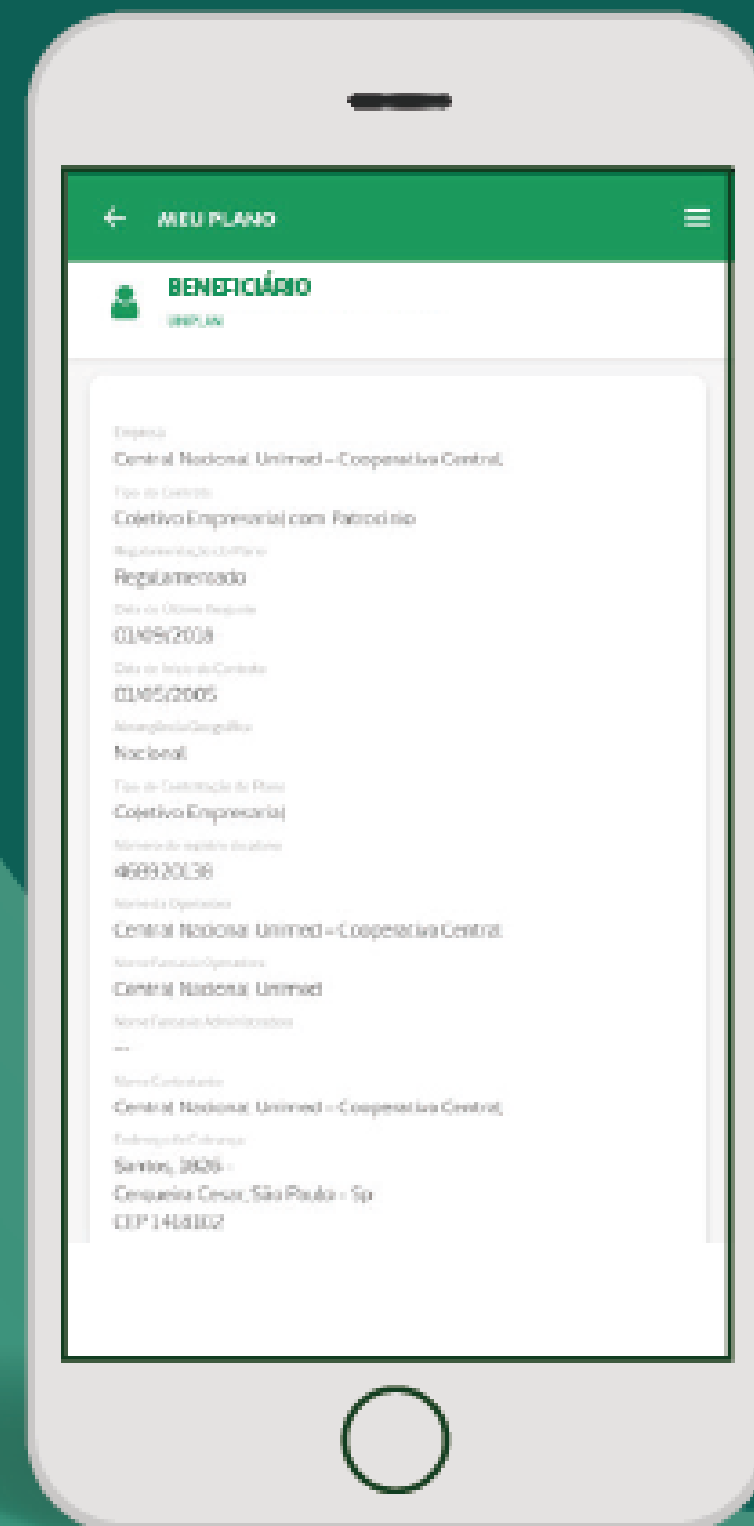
MEU PLANO

BENEFICIÁRIO
UNIPLAN

Empresa
Central Nacional Unimed – Cooperativa Central
Tipo de Contrato
Coletivo Empresarial com Patrocínio
Regulamentação do Plano
Regulamentado
Data do Último Reajuste
01/09/2018
Data de Início do Contrato
01/05/2005
Abrangência Geográfica
Nacional
Tipo de Contratação do Plano
Coletivo Empresarial
Número do registro do plano
469920138
Nome da Operadora
Central Nacional Unimed – Cooperativa Central
Nome Fantasia Operadora
Central Nacional Unimed
Nome Fantasia Administradora
--
Nome Contratante
Central Nacional Unimed – Cooperativa Central
Endereço de Cobrança
Santos, 1826 -
Cerqueira Cesar, São Paulo - Sp
CEP 1418102